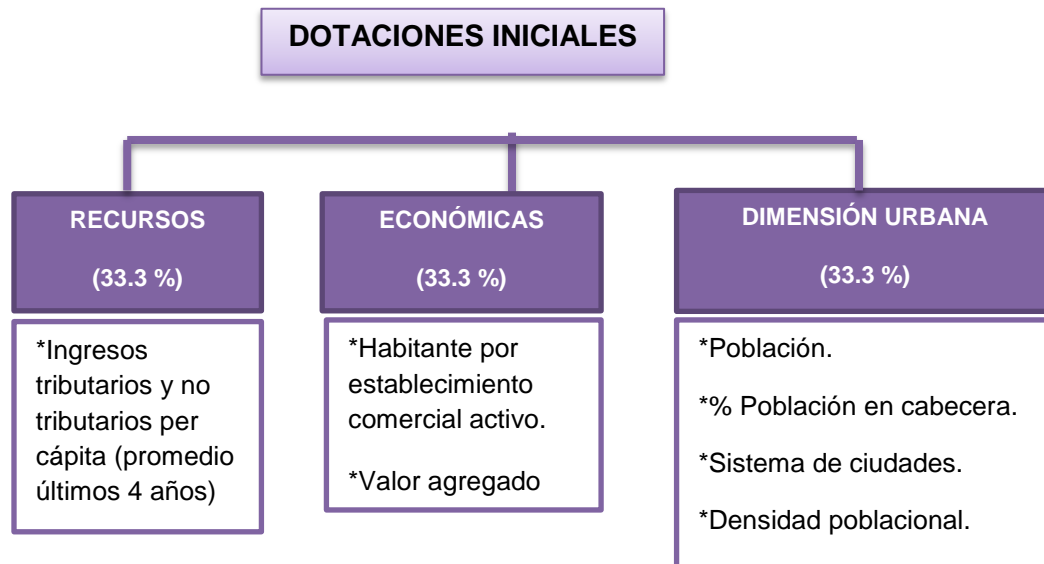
DOTACIONES INICIALES

RECURSOS

(33.3 %)

*Ingresos tributarios y no tributarios per cápita (promedio últimos 4 años)

ECONÓMICAS

(33.3 %)

*Habitante por establecimiento comercial activo.

*Valor agregado

DIMENSIÓN URBANA

(33.3 %)

*Población.

*% Población en cabecera.

*Sistema de ciudades.

*Densidad poblacional.